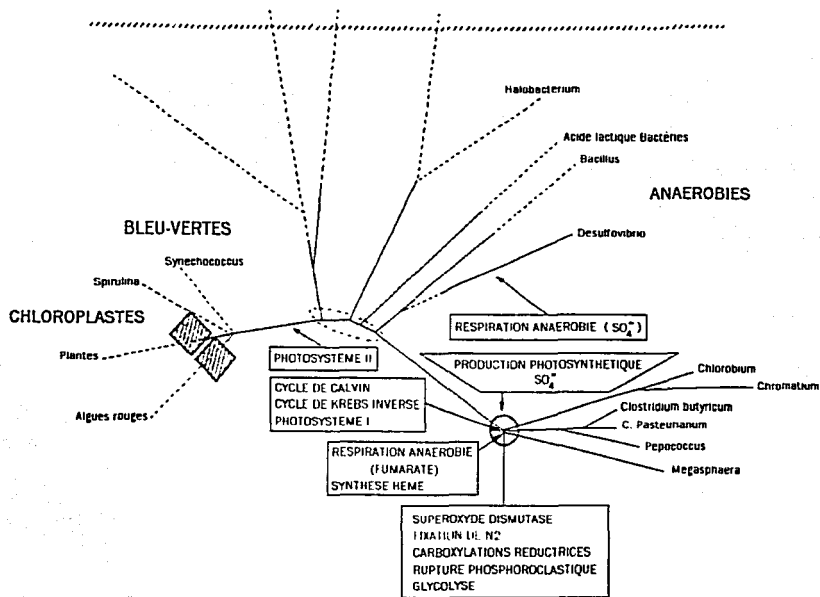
Halobacterium

Acide lactique Bactéries

Bacillus

ANAEROBIES

BLEU-VERTES

Desulfovibrio

Synechococcus

Spirulina

CHLOROPLASTES

RESPIRATION ANAEROBIE ( $SO_4^=$ )

Plantes

PHOTOSYSTEME II

PRODUCTION PHOTOSYNTHETIQUE $SO_4^=$

Algues rouges

CYCLE DE CALVIN
CYCLE DE KREBS INVERSE
PHOTOSYSTEME I

Chlorobium

Chromatium

Clostridium butyricum

C. Pasteurianum

Pepococcus

RESPIRATION ANAEROBIE
(FUMARATE)
SYNTHESE HEME

Megasphaera

SUPEROXYDE DISMUTASE
FIXATION DE N2
CARBOXYLATIONS REDUCTRICES
RUPTURE PHOSPHOROCLASTIQUE
GLYCOLYSE